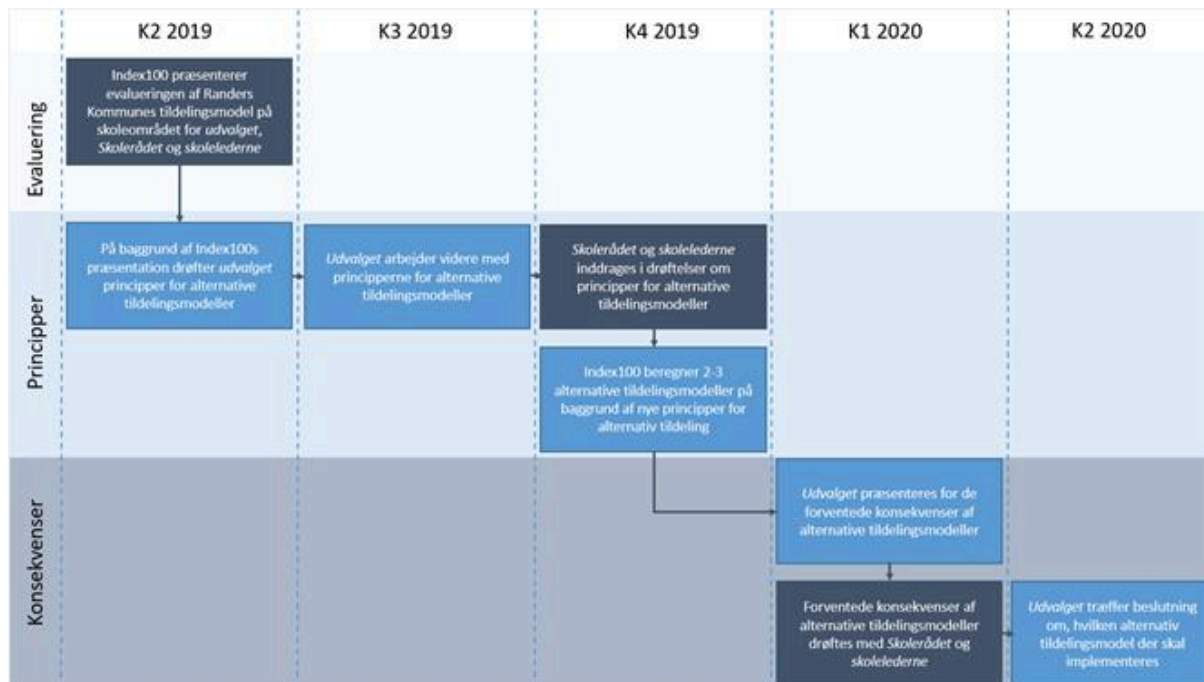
K2 2019

K3 2019

K4 2019

K1 2020

K2 2020

Evaluering

Index100 præsenterer evalueringen af Randers Kommunes tildelingsmodel på skoleområdet for *udvalget*, *Skolerådet* og *skolelederne*

Principper

På baggrund af Index100s præsentation drøfter *udvalget* principper for alternative tildelingsmodeller

*Udvalget* arbejder videre med principperne for alternative tildelingsmodeller

*Skolerådet* og *skolelederne* inddrages i drøftelser om principper for alternative tildelingsmodeller

Index100 beregner 2-3 alternative tildelingsmodeller på baggrund af nye principper for alternativ tildeling

Konsekvenser

*Udvalget* præsenteres for de forventede konsekvenser af alternative tildelingsmodeller

Forventede konsekvenser af alternative tildelingsmodeller drøftes med *Skolerådet* og *skolelederne*

*Udvalget* træffer beslutning om, hvilken alternativ tildelingsmodel der skal implementeres